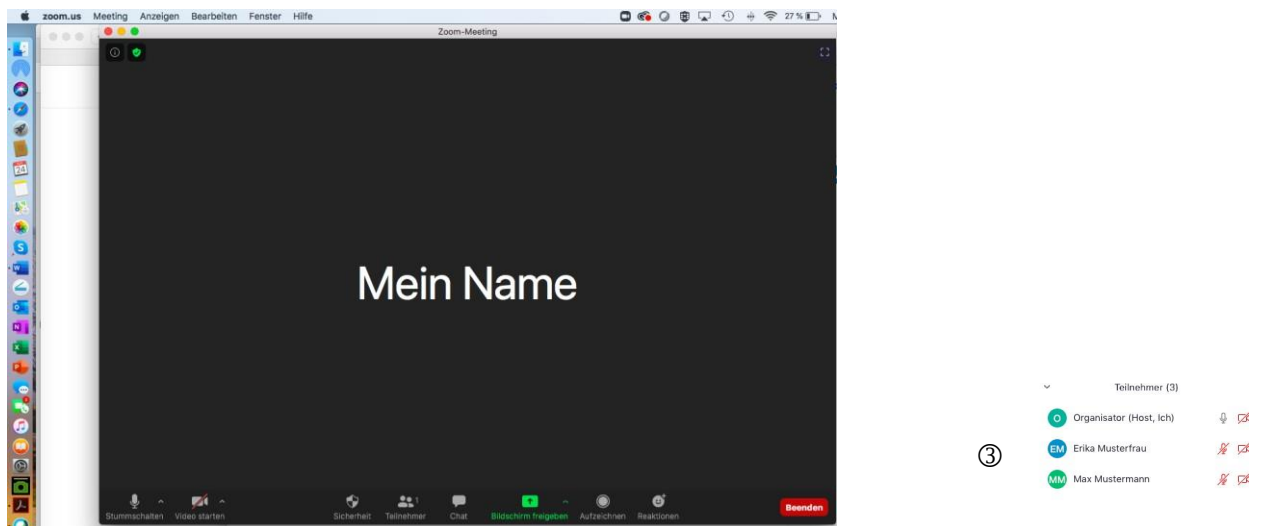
zoom.us Meeting Anzeigen Bearbeiten Fenster Hilfe

27 %

Zoom-Meeting

Mein Name

Stummschalten Video starten Sicherheit Teilnehmer 3 Chat Bildschirm freigeben Aufzeichnen Reaktionen Beenden

Teilnehmer (3)

O Organisator (Host, Ich)

③

EM Erika Musterfrau

MM Max Mustermann